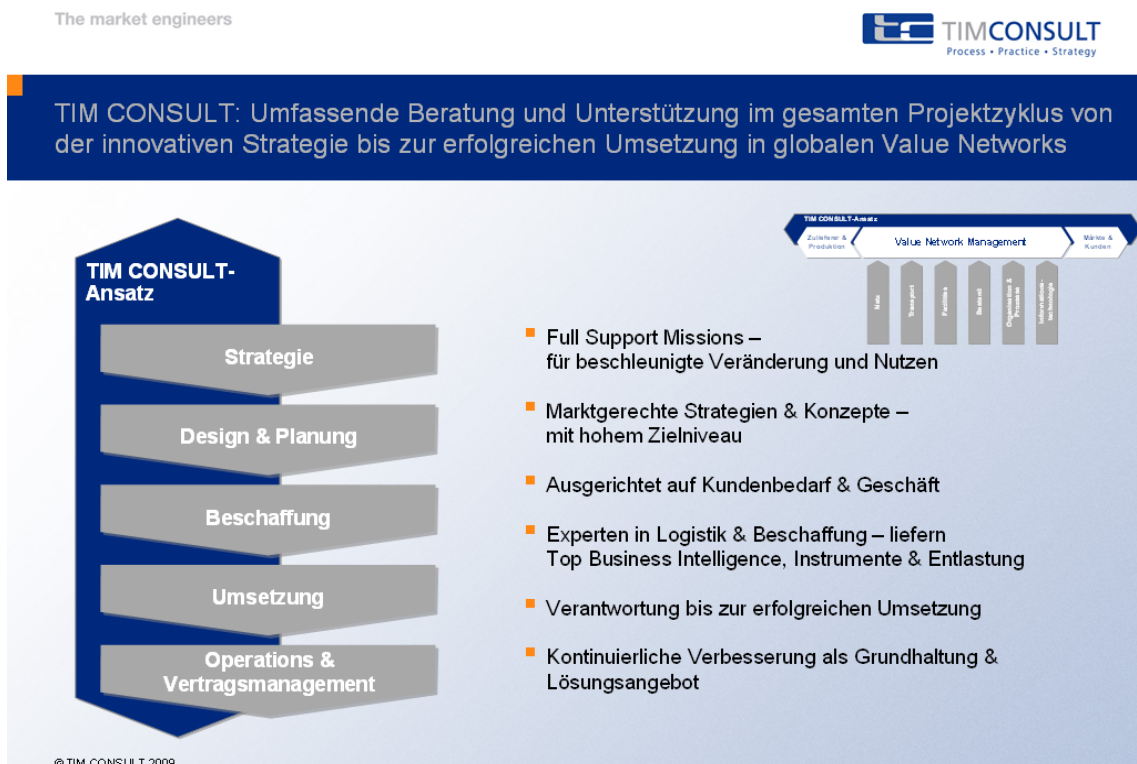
The market engineers

TIMCONSULT
Process • Practice • Strategy

TIM CONSULT: Umfassende Beratung und Unterstützung im gesamten Projektzyklus von der innovativen Strategie bis zur erfolgreichen Umsetzung in globalen Value Networks

TIM CONSULT-Ansatz

Strategie

Design & Planung

Beschaffung

Umsetzung

Operations & Vertragsmanagement

TIM CONSULT-Ansatz

Zulieferer & Produktion

Value Network Management

Märkte & Kunden

Netz

Transport

Facilities

Bestand

Organisation & Prozesse

Informations-technologie

Full Support Missions – für beschleunigte Veränderung und Nutzen

Marktgerechte Strategien & Konzepte – mit hohem Zielniveau

Ausgerichtet auf Kundenbedarf & Geschäft

Experten in Logistik & Beschaffung – liefern Top Business Intelligence, Instrumente & Entlastung

Verantwortung bis zur erfolgreichen Umsetzung

Kontinuierliche Verbesserung als Grundhaltung & Lösungsangebot

© TIM CONSULT 2009